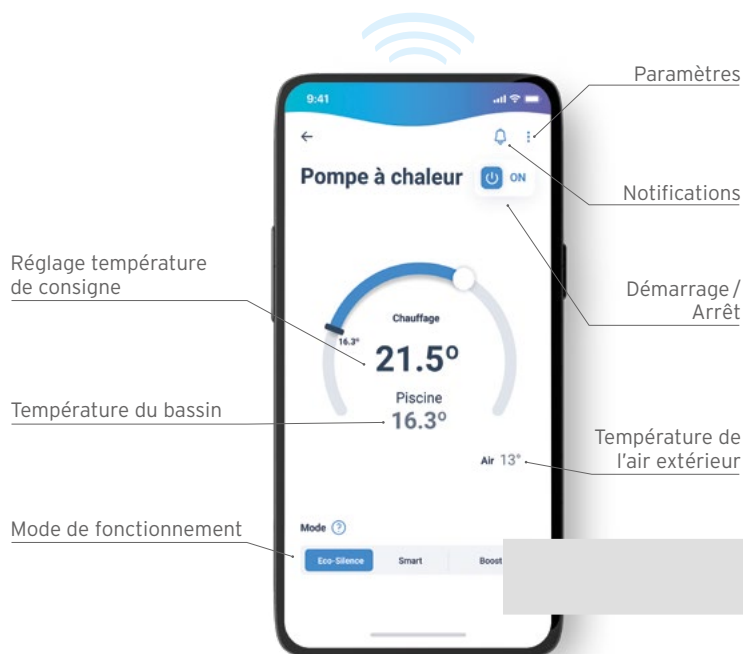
9:41

Paramètres

Pompe à chaleur

ON

Notifications

Réglage température de consigne

Démarrage / Arrêt

Chauffage

16.3°

21.5°

Piscine

Température du bassin

16.3°

Température de l'air extérieur

Air 13°

Mode de fonctionnement

Mode

Eco-Silence

Smart

Boost